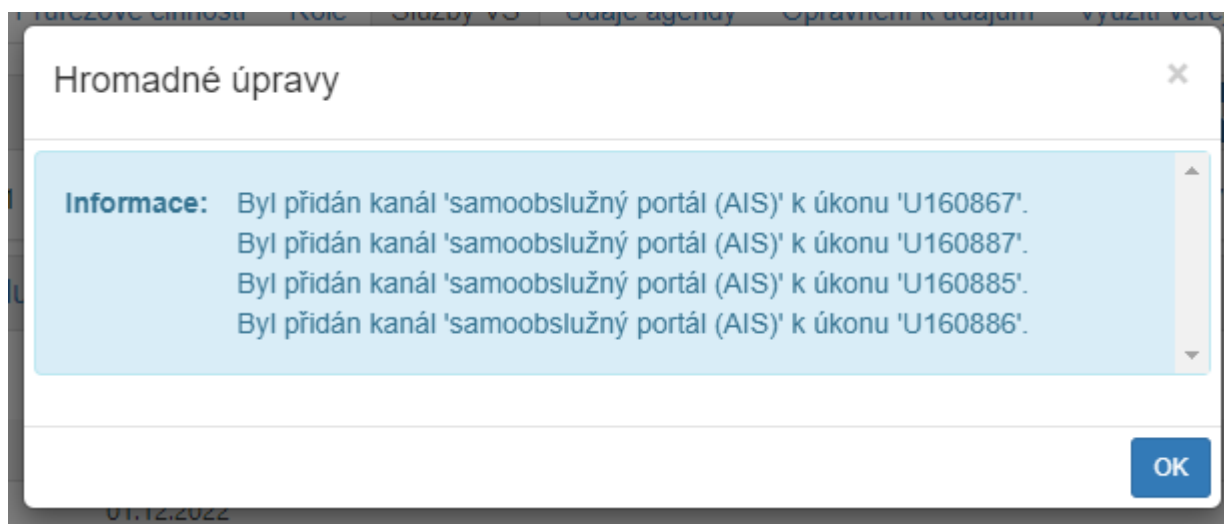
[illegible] Role Služby VS Údaje agendy Oprávnění k údajům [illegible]

Hromadné úpravy

×

Informace: Byl přidán kanál 'samoobslužný portál (AIS)' k úkonu 'U160867'.
Byl přidán kanál 'samoobslužný portál (AIS)' k úkonu 'U160887'.
Byl přidán kanál 'samoobslužný portál (AIS)' k úkonu 'U160885'.
Byl přidán kanál 'samoobslužný portál (AIS)' k úkonu 'U160886'.

OK

01.12.2022